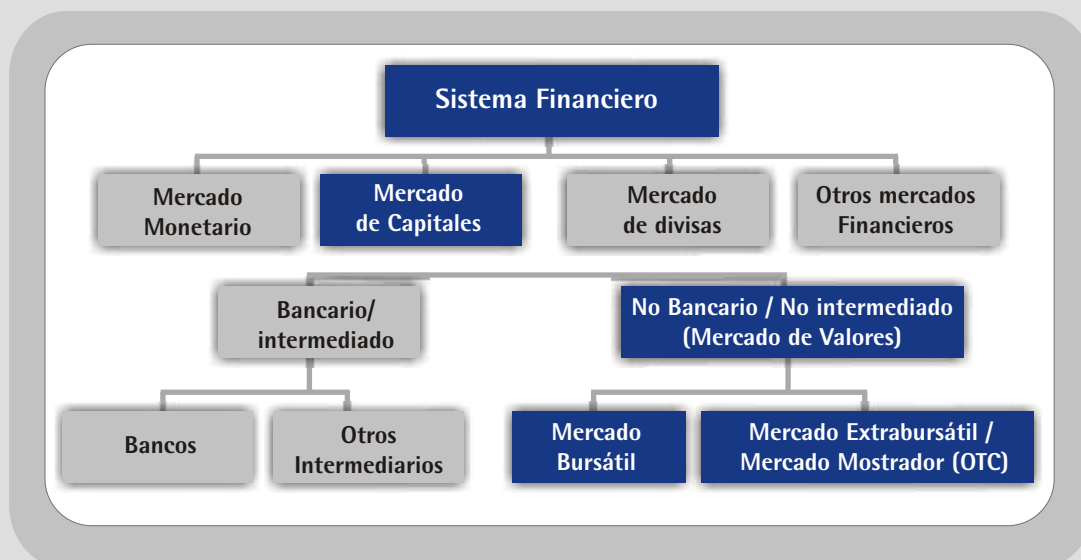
Sistema Financiero

Mercado Monetario

Mercado de Capitales

Mercado de divisas

Otros mercados Financieros

Bancario/ intermediado

No Bancario / No intermediado (Mercado de Valores)

Bancos

Otros Intermediarios

Mercado Bursátil

Mercado Extrabursátil / Mercado Mostrador (OTC)